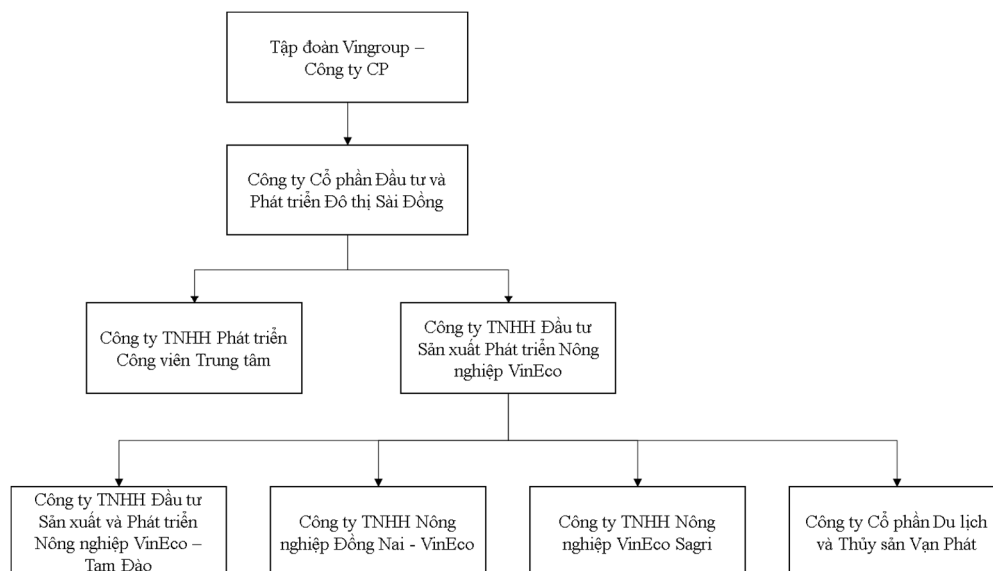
Tập đoàn Vingroup – Công ty CP

Công ty Cổ phần Đầu tư và Phát triển Đô thị Sài Đồng

Công ty TNHH Phát triển Công viên Trung tâm

Công ty TNHH Đầu tư Sản xuất Phát triển Nông nghiệp VinEco

Công ty TNHH Đầu tư Sản xuất và Phát triển Nông nghiệp VinEco – Tam Đảo

Công ty TNHH Nông nghiệp Đồng Nai - VinEco

Công ty TNHH Nông nghiệp VinEco Sagri

Công ty Cổ phần Du lịch và Thủy sản Vạn Phát